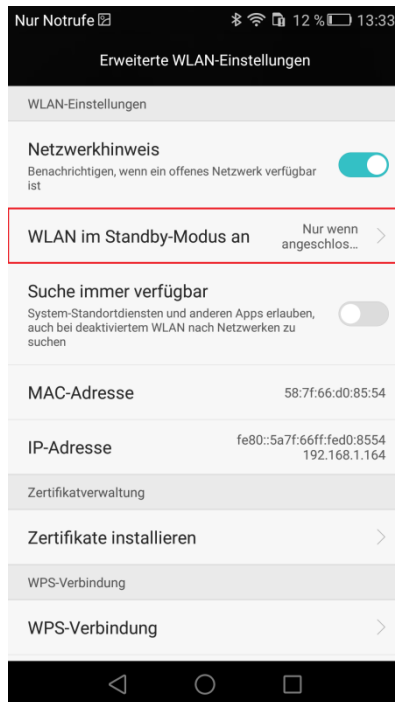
Nur Notrufe 12 % 13:33

Erweiterte WLAN-Einstellungen

WLAN-Einstellungen

Netzwerkhinweis
Benachrichtigen, wenn ein offenes Netzwerk verfügbar ist

WLAN im Standby-Modus an
Nur wenn angeschlos...

Suche immer verfügbar
System-Standortdiensten und anderen Apps erlauben, auch bei deaktiviertem WLAN nach Netzwerken zu suchen

MAC-Adresse
58:7f:66:d0:85:54

IP-Adresse
fe80::5a7f:66ff:fed0:8554
192.168.1.164

Zertifikatverwaltung

Zertifikate installieren

WPS-Verbindung

WPS-Verbindung